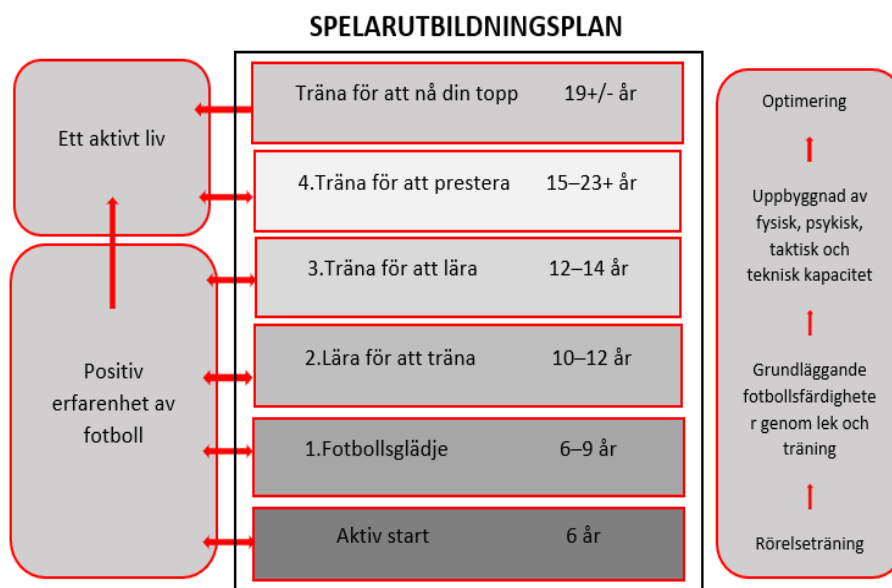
SPELARUTBILDNINGSPLAN

Ett aktivt liv

Positiv erfarenhet av fotboll

Träna för att nå din topp 19+/- år

4.Träna för att prestera 15–23+ år

3.Träna för att lära 12–14 år

2.Lära för att träna 10–12 år

1.Fotbollsglädje 6–9 år

Aktiv start 6 år

Optimering

Uppbyggnad av fysisk, psykisk, taktisk och teknisk kapacitet

Grundläggande fotbollsfärdighete r genom lek och träning

Rörelseträning